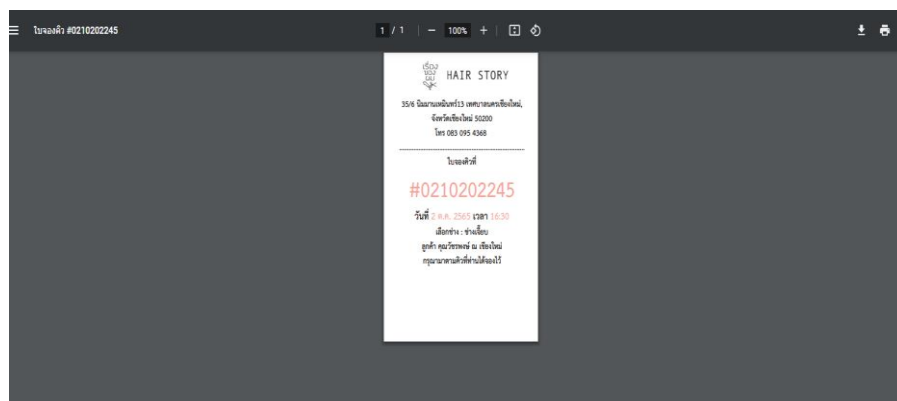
ใบจองคิว #0210202245

1 / 1 | − 100% +

เรื่อง ผม HAIR STORY

35/6 นิมมานเหมินท์13 เทศบาลนครเชียงใหม่, จังหวัดเชียงใหม่ 50200

โทร 083 095 4368

ใบจองคิวที่

#0210202245

วันที่ 2 ต.ค. 2565 เวลา 16:30

เลือกช่าง : ช่างเฟี้ยบ

ลูกค้า คุณวัชรพงษ์ ณ เชียงใหม่

กรุณามาตามคิวที่ท่านได้จองไว้